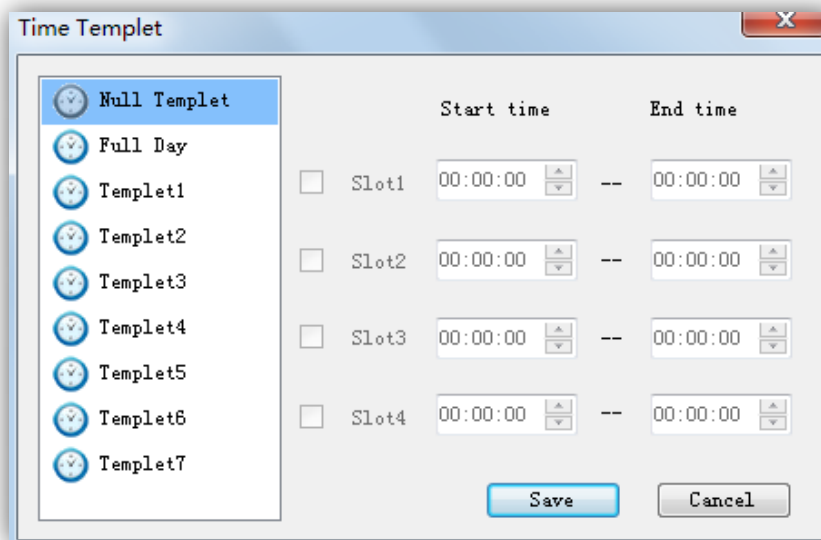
Time Templet

Null Templet
Full Day
Templet1
Templet2
Templet3
Templet4
Templet5
Templet6
Templet7

| | | Start time | | End time |
|---|---|---|---|---|
| | Slot1 | 00:00:00 | -- | 00:00:00 |
| | Slot2 | 00:00:00 | -- | 00:00:00 |
| | Slot3 | 00:00:00 | -- | 00:00:00 |
| | Slot4 | 00:00:00 | -- | 00:00:00 |

Save
Cancel